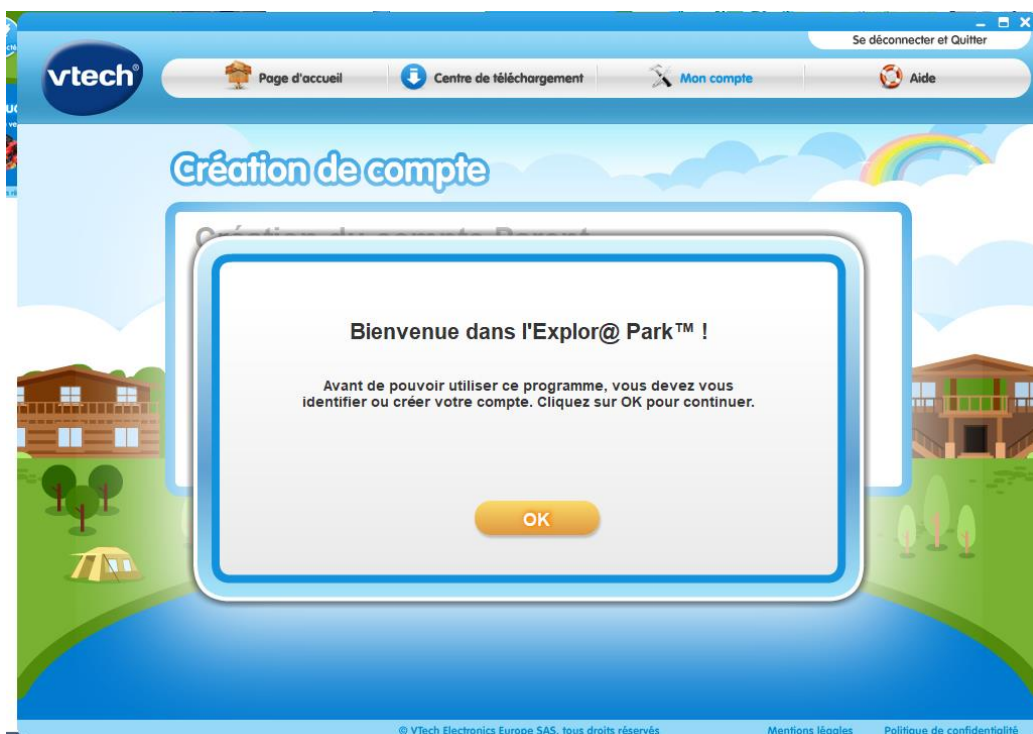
Se déconnecter et Quitter

vtech

Page d'accueil

Centre de téléchargement

Mon compte

Aide

Création de compte

Création du compte Parent

Bienvenue dans l'Explor@ Park™ !

Avant de pouvoir utiliser ce programme, vous devez vous identifier ou créer votre compte. Cliquez sur OK pour continuer.

OK

© VTech Electronics Europe SAS, tous droits réservés

Mentions légales

Politique de confidentialité